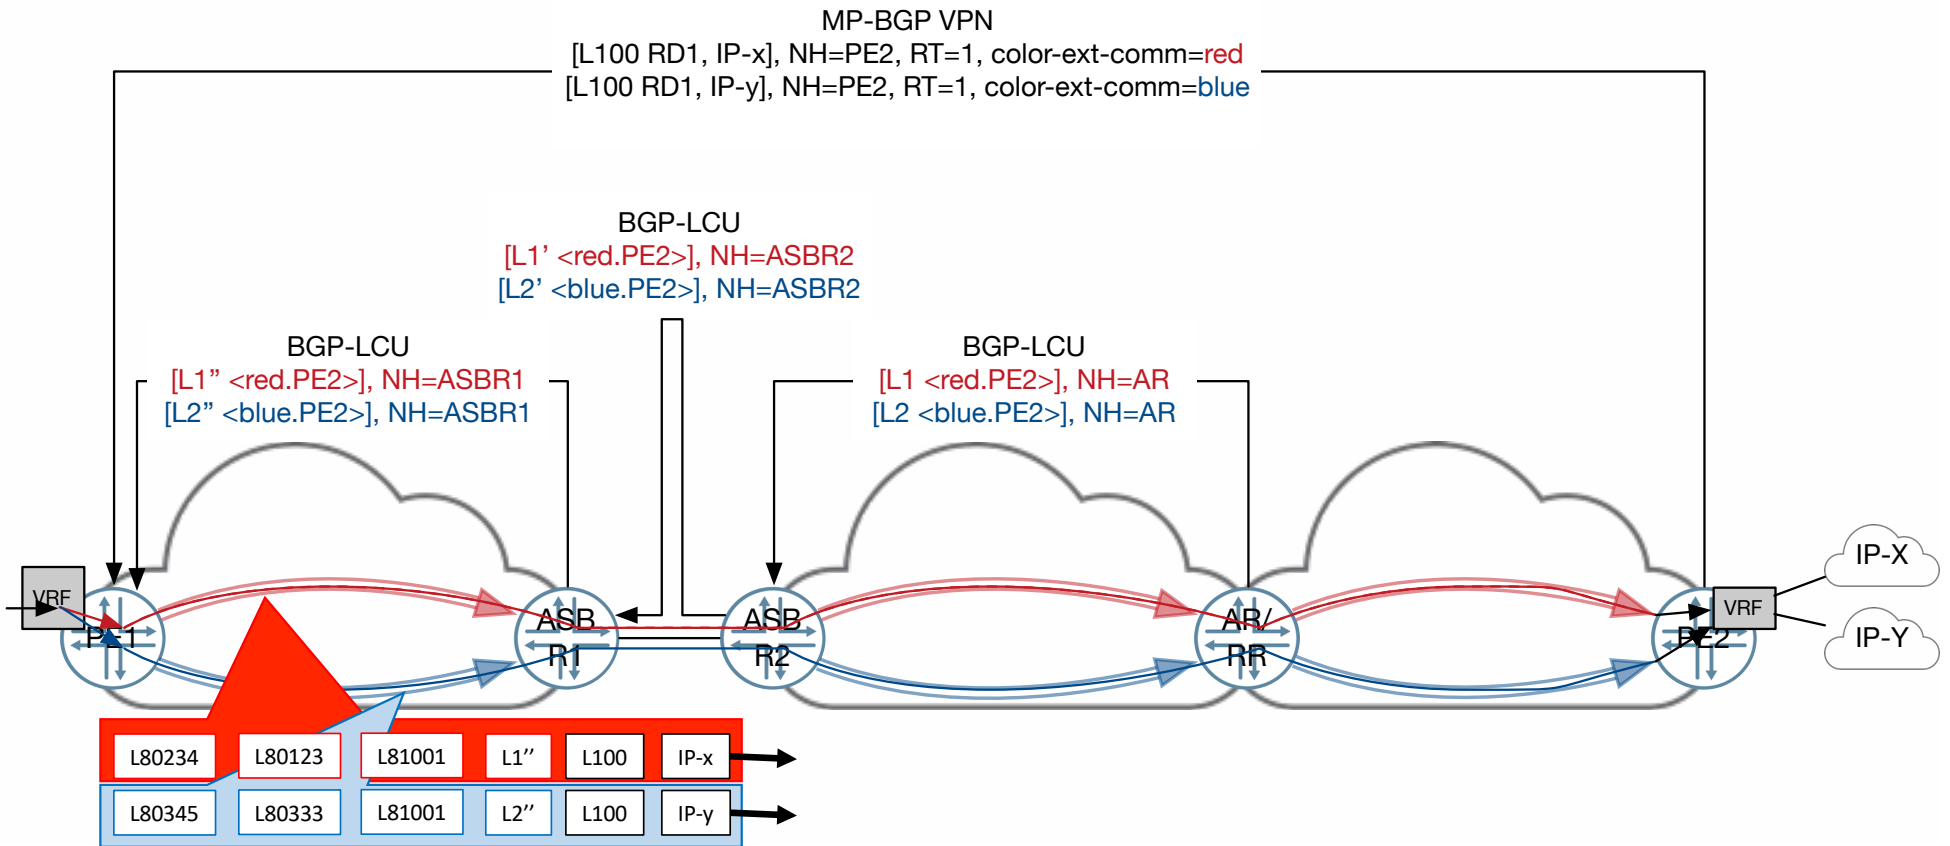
MP-BGP VPN
[L100 RD1, IP-x], NH=PE2, RT=1, color-ext-comm=red
[L100 RD1, IP-y], NH=PE2, RT=1, color-ext-comm=blue

BGP-LCU
[L1’ <red.PE2>], NH=ASBR2
[L2’ <blue.PE2>], NH=ASBR2

BGP-LCU
[L1” <red.PE2>], NH=ASBR1
[L2” <blue.PE2>], NH=ASBR1

BGP-LCU
[L1 <red.PE2>], NH=AR
[L2 <blue.PE2>], NH=AR

VRF
PE1
ASBR1
ASBR2
AR/RR
PE2
VRF
IP-X
IP-Y

| L80234 | L80123 | L81001 | L1’’ | L100 | IP-x |
|---|---|---|---|---|---|
| L80345 | L80333 | L81001 | L2’’ | L100 | IP-y |